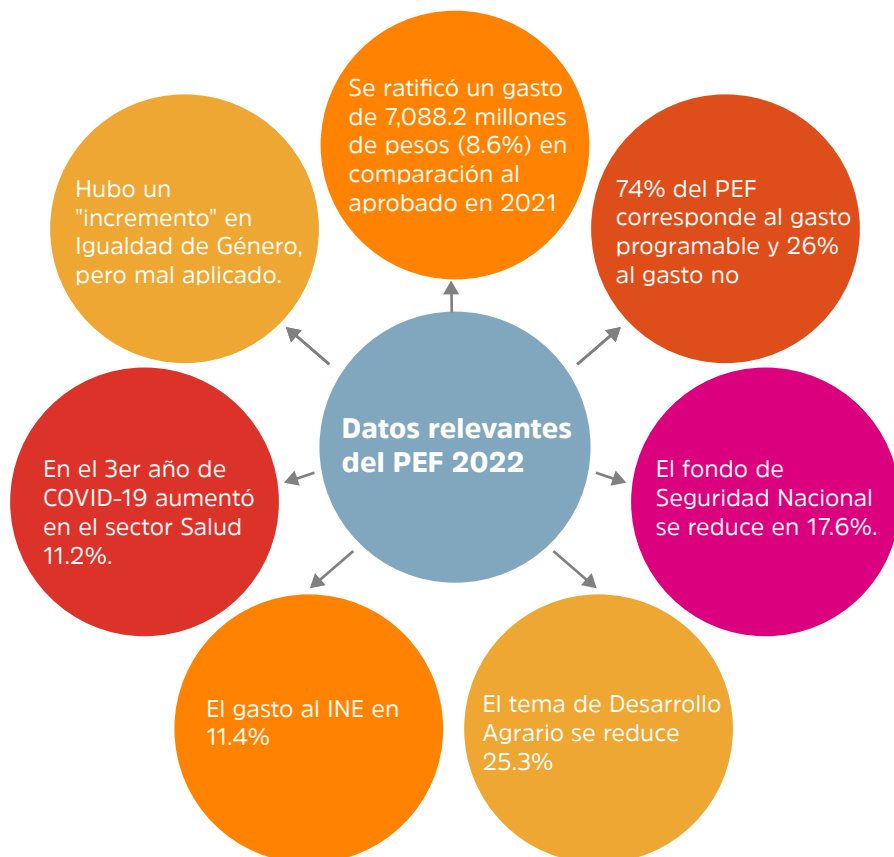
Datos relevantes del PEF 2022

Se ratificó un gasto de 7,088.2 millones de pesos (8.6%) en comparación al aprobado en 2021

74% del PEF corresponde al gasto programable y 26% al gasto no

El fondo de Seguridad Nacional se reduce en 17.6%.

El tema de Desarrollo Agrario se reduce 25.3%

El gasto al INE en 11.4%

En el 3er año de COVID-19 aumentó en el sector Salud 11.2%.

Hubo un "incremento" en Igualdad de Género, pero mal aplicado.